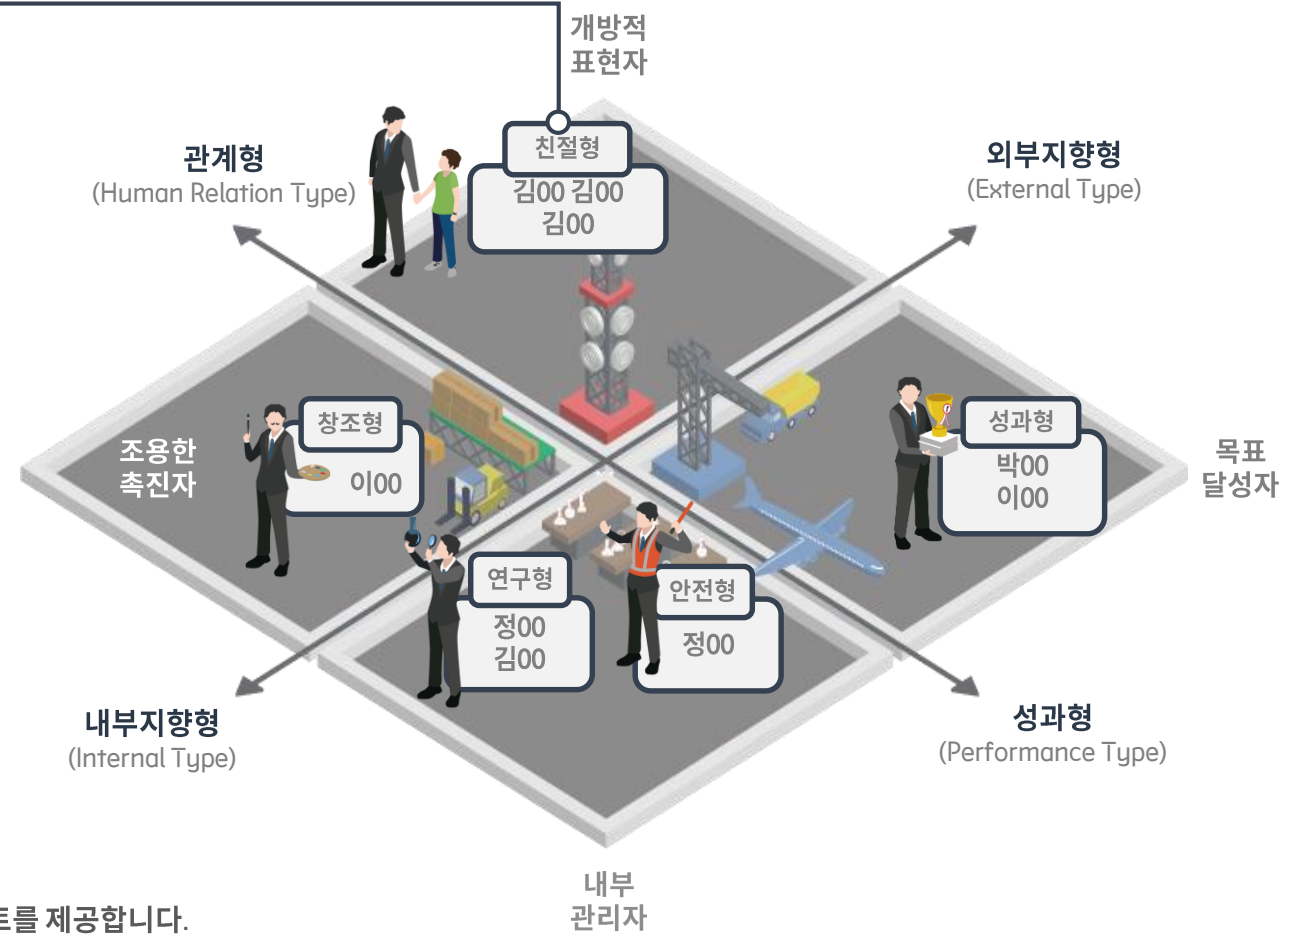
개방적
표현자

관계형
(Human Relation Type)

친절형
김00 김00
김00

외부지향형
(External Type)

조용한
촉진자

창조형
이00

성과형
박00
이00

목표
달성자

연구형
정00
김00

안전형
정00

내부지향형
(Internal Type)

성과형
(Performance Type)

내부
관리자

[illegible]트를 제공합니다.